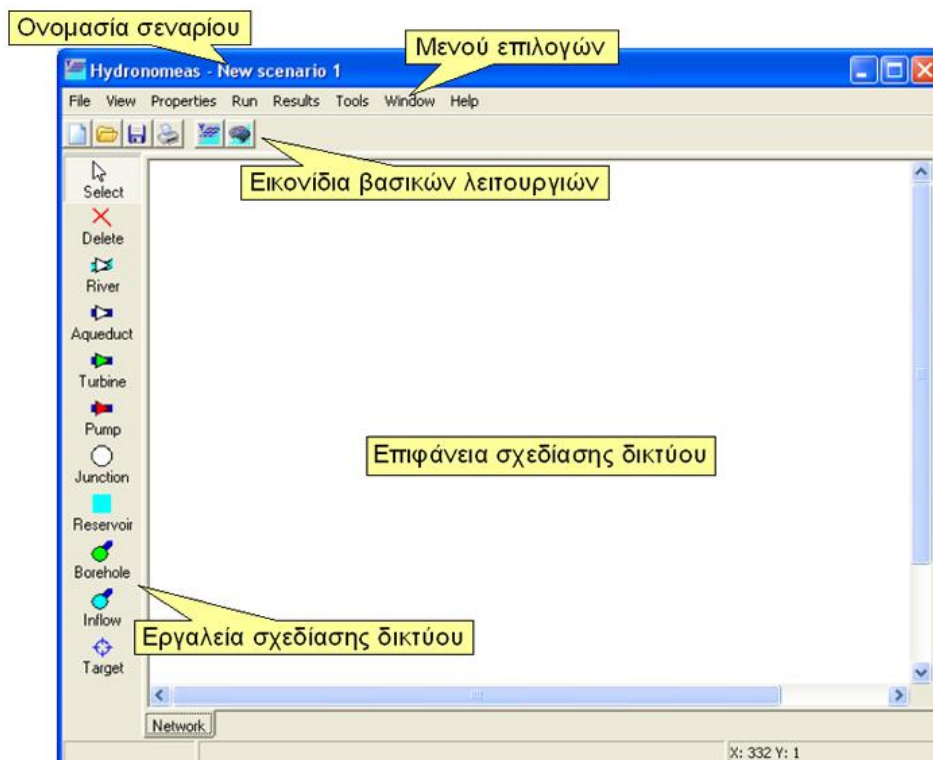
Ονομασία σεναρίου

Μενού επιλογών

Hydronomeas - New scenario 1

File View Properties Run Results Tools Window Help

Εικονίδια βασικών λειτουργιών

Select
Delete
River
Aqueduct
Turbine
Pump
Junction
Reservoir
Borehole
Inflow
Target

Επιφάνεια σχεδίασης δικτύου

Εργαλεία σχεδίασης δικτύου

Network

X: 332 Y: 1